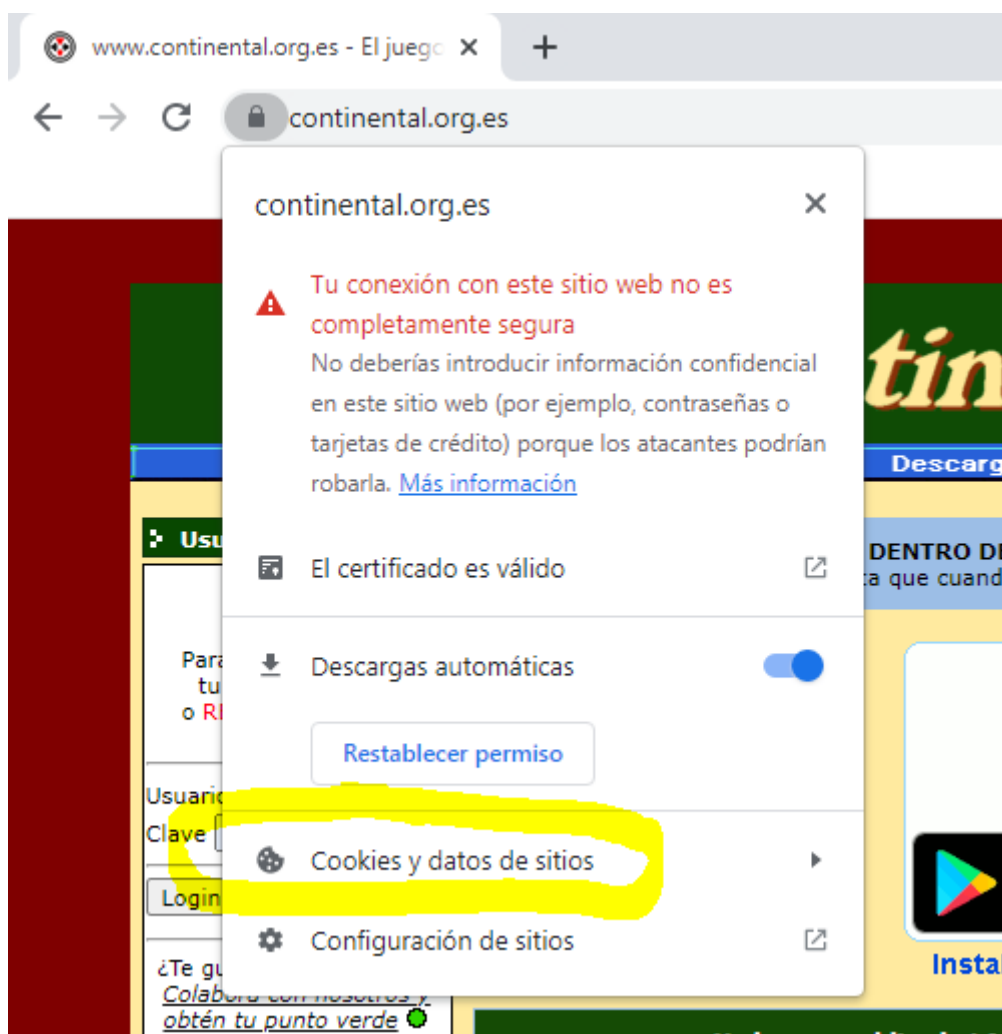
www.continental.org.es - El juego ×
+
continental.org.es

continental.org.es ×

Tu conexión con este sitio web no es completamente segura
No deberías introducir información confidencial en este sitio web (por ejemplo, contraseñas o tarjetas de crédito) porque los atacantes podrían robarla. Más información

El certificado es válido

Descargas automáticas

Restablecer permiso

Cookies y datos de sitios

Configuración de sitios

tin
Descarg
Usu
DENTRO D
a que cuand
Para
tu
o R
Usuari
Clave
Login
¿Te gu
Colabora con nosotros y obtén tu punto verde
Insta